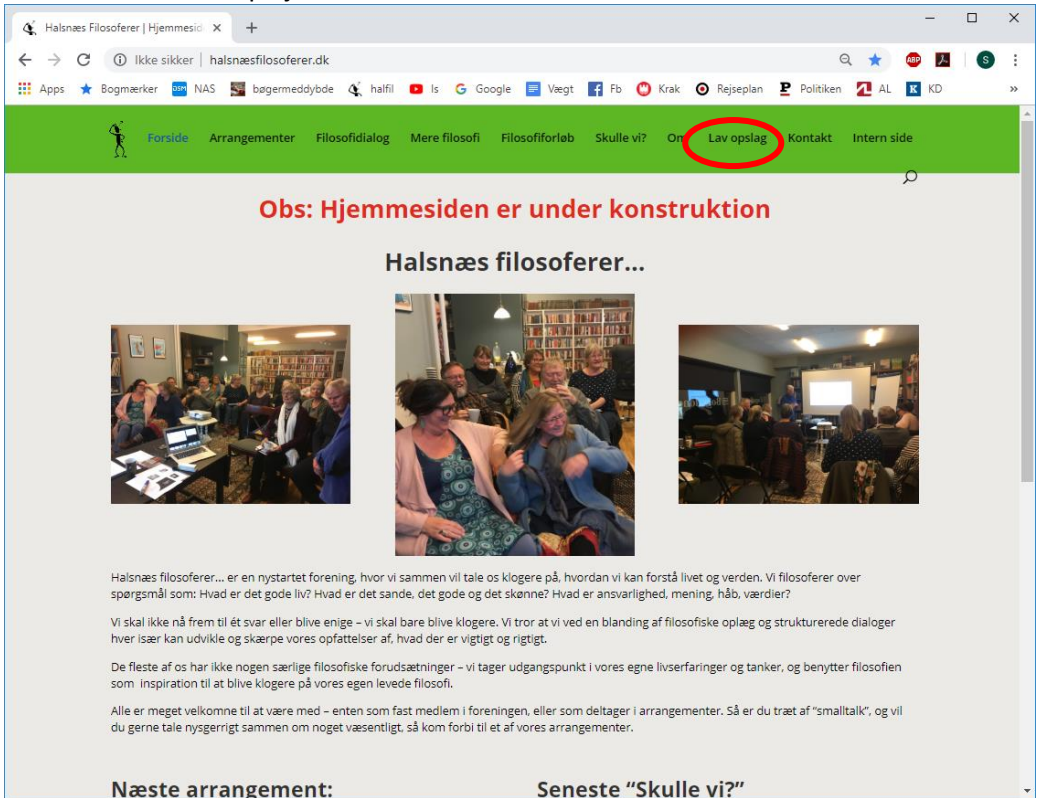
Halsnæs Filosoferer | Hjemmesid ×   +

Ikke sikker | halsnæsfilosoferer.dk

Apps   Bogmærker   NAS   bøgermeddybde   halfil   ls   Google   Vægt   Fb   Krak   Rejseplan   Politiken   AL   KD   »

Forside   Arrangementer   Filosofidialog   Mere filosofi   Filosofiforløb   Skulle vi?   Om   Lav opslag   Kontakt   Intern side

Obs: Hjemmesiden er under konstruktion

Halsnæs filosoferer...

Halsnæs filosoferer... er en nystartet forening, hvor vi sammen vil tale os klogere på, hvordan vi kan forstå livet og verden. Vi filosoferer over spørgsmål som: Hvad er det gode liv? Hvad er det sande, det gode og det skønne? Hvad er ansvarlighed, mening, håb, værdier?

Vi skal ikke nå frem til ét svar eller blive enige – vi skal bare blive klogere. Vi tror at vi ved en blanding af filosofiske oplæg og strukturerede dialoger hver især kan udvikle og skærpe vores opfattelser af, hvad der er vigtigt og rigtigt.

De fleste af os har ikke nogen særlige filosofiske forudsætninger – vi tager udgangspunkt i vores egne livserfaringer og tanker, og benytter filosofien som inspiration til at blive klogere på vores egen levede filosofi.

Alle er meget velkomne til at være med – enten som fast medlem i foreningen, eller som deltager i arrangementer. Så er du træt af "smalltalk", og vil du gerne tale nysgerrigt sammen om noget væsentligt, så kom forbi til et af vores arrangementer.

Næste arrangement:

Seneste "Skulle vi?"